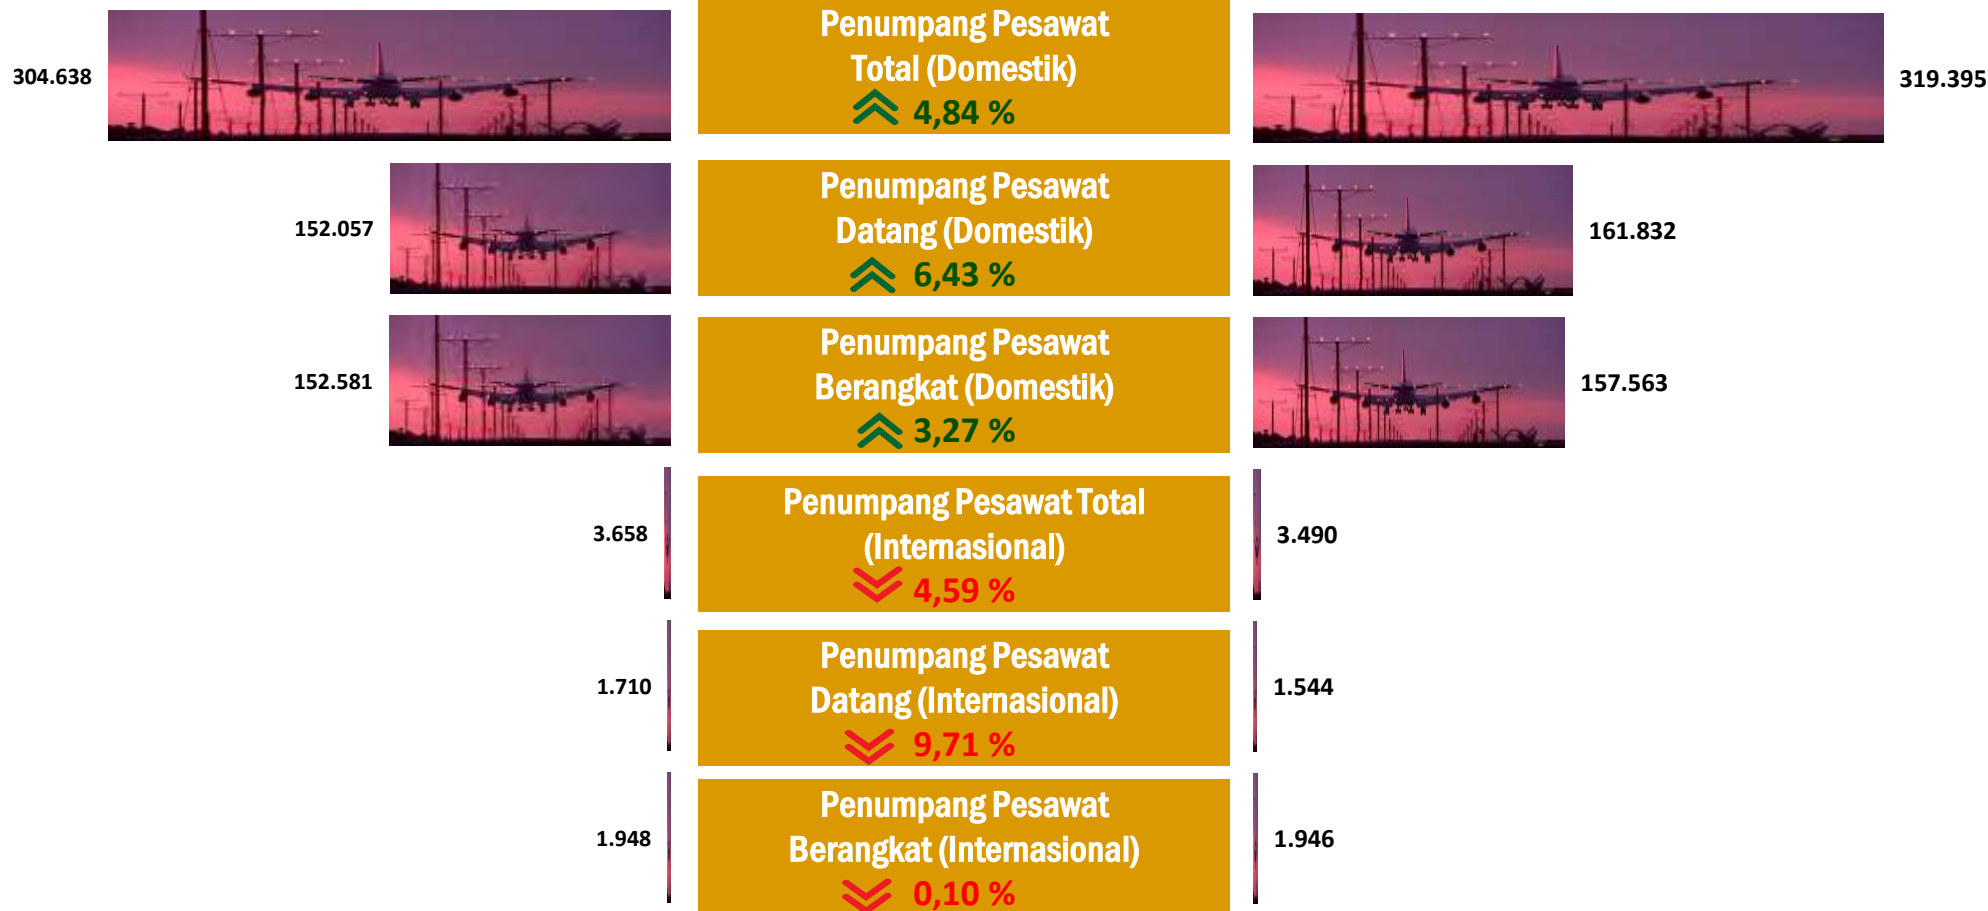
304.638

Penumpang Pesawat Total (Domestik)
4,84 %

319.395

152.057

Penumpang Pesawat Datang (Domestik)
6,43 %

161.832

152.581

Penumpang Pesawat Berangkat (Domestik)
3,27 %

157.563

3.658

Penumpang Pesawat Total (Internasional)
4,59 %

3.490

1.710

Penumpang Pesawat Datang (Internasional)
9,71 %

1.544

1.948

Penumpang Pesawat Berangkat (Internasional)
0,10 %

1.946